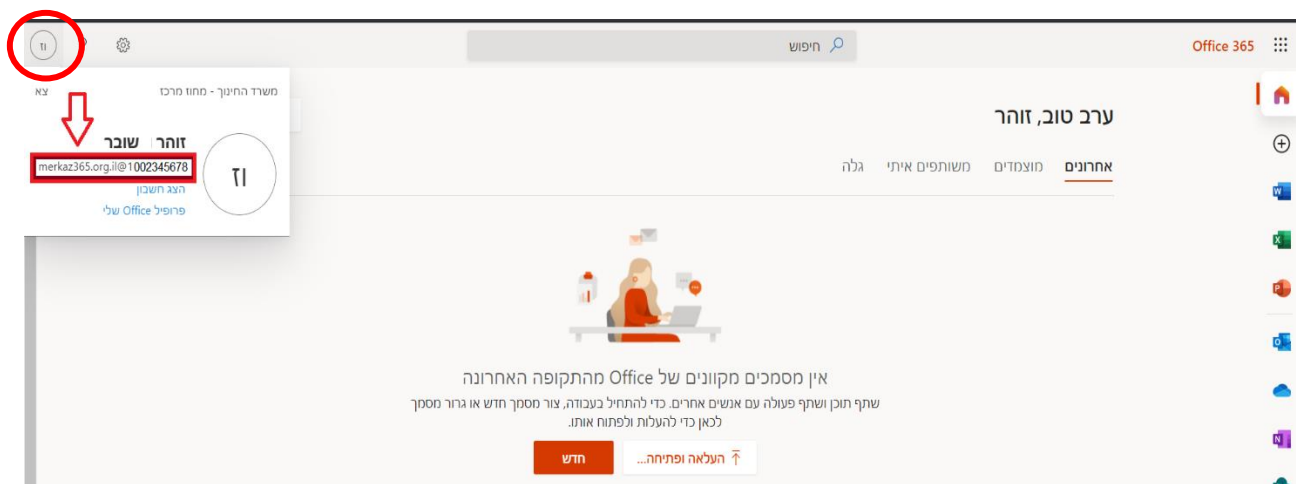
Office 365

חיפוש

זו

משרד החינוך - מחוז מרכז

צא

זוהר שובר

1002345678@merkaz365.org.il

הצג חשבון

פרופיל Office שלי

זו

ערב טוב, זוהר

אחרונים מוצמדים משותפים איתי גלה

אין מסמכים מקוונים של Office מהתקופה האחרונה

שתף תוכן ושתף פעולה עם אנשים אחרים. כדי להתחיל בעבודה, צור מסמך חדש או גרור מסמך לכאן כדי להעלות ולפתוח אותו.

חדש

העלאה ופתיחה...